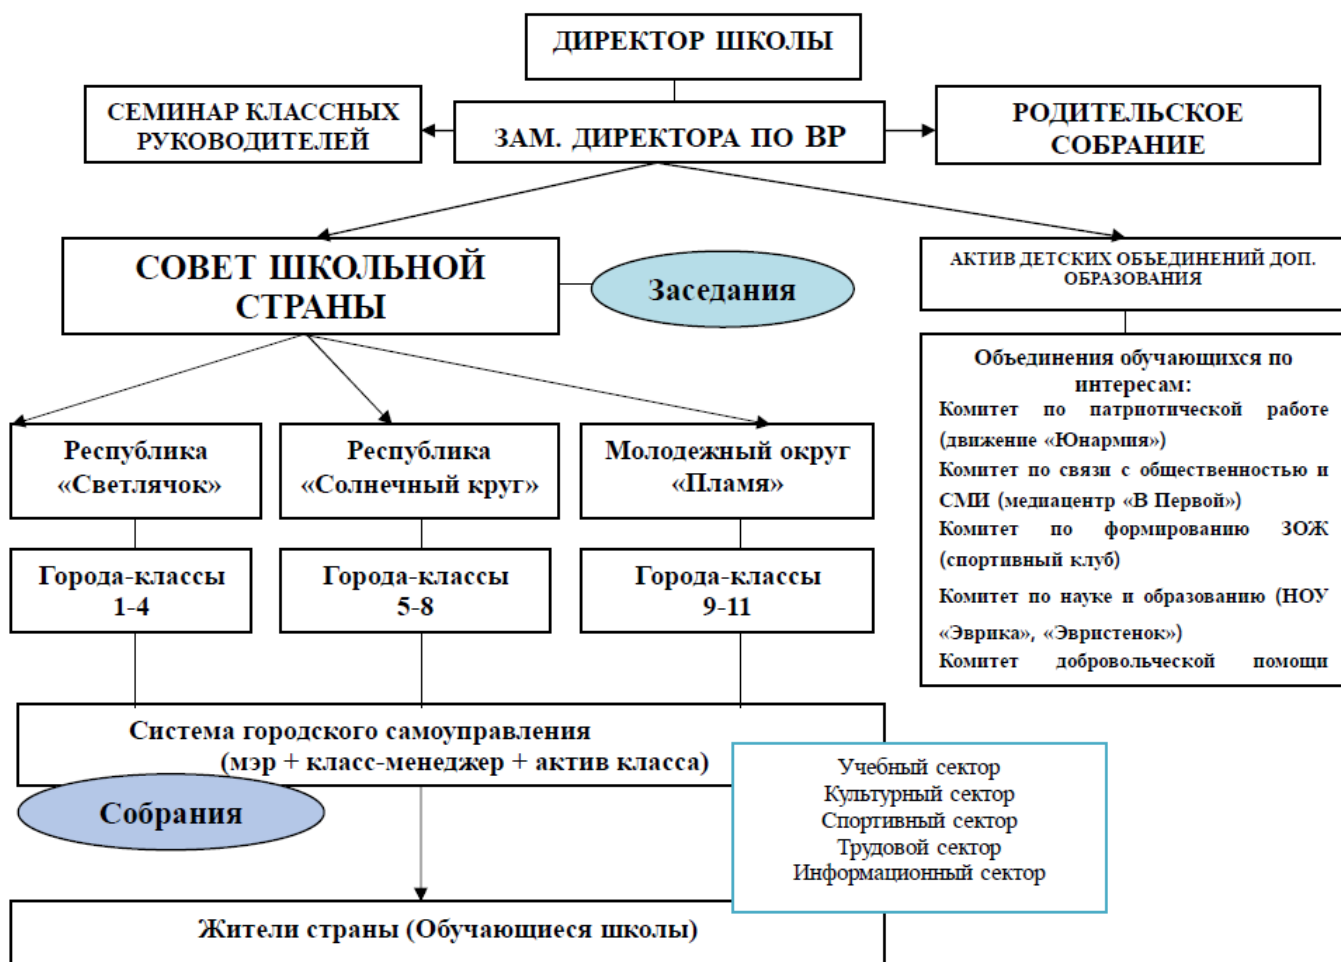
ДИРЕКТОР ШКОЛЫ

СЕМИНАР КЛАССНЫХ РУКОВОДИТЕЛЕЙ

ЗАМ. ДИРЕКТОРА ПО ВР

РОДИТЕЛЬСКОЕ СОБРАНИЕ

СОВЕТ ШКОЛЬНОЙ СТРАНЫ

Заседания

АКТИВ ДЕТСКИХ ОБЪЕДИНЕНИЙ ДОП. ОБРАЗОВАНИЯ

Объединения обучающихся по интересам:
Комитет по патриотической работе (движение «Юнармия»)
Комитет по связи с общественностью и СМИ (медиацентр «В Первой»)
Комитет по формированию ЗОЖ (спортивный клуб)
Комитет по науке и образованию (НОУ «Эврика», «Эвристенок»)
Комитет добровольческой помощи

Республика «Светлячок»

Республика «Солнечный круг»

Молодежный округ «Пламя»

Города-классы 1-4

Города-классы 5-8

Города-классы 9-11

Система городского самоуправления (мэр + класс-менеджер + актив класса)

Собрания

Учебный сектор
Культурный сектор
Спортивный сектор
Трудовой сектор
Информационный сектор

Жители страны (Обучающиеся школы)